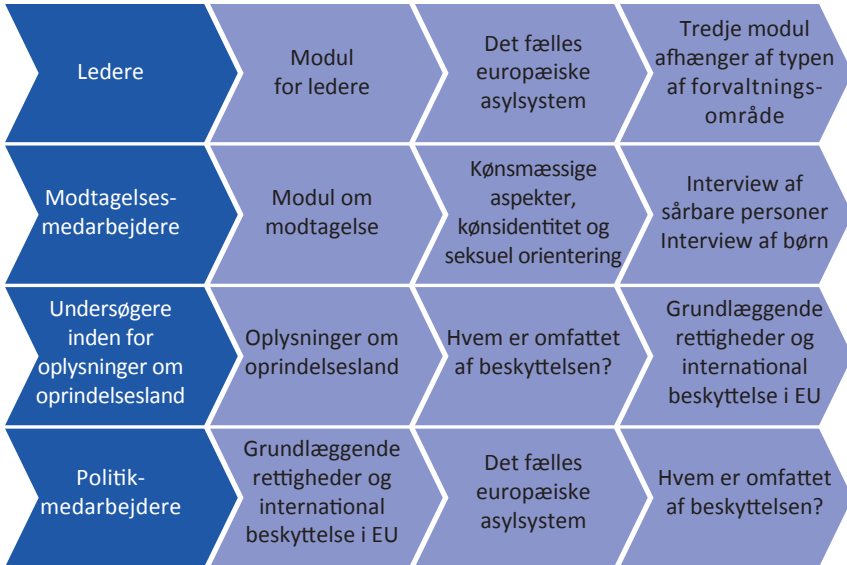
| | | | |
|---|---|---|---|
| Ledere | Modul for ledere | Det fælles europæiske asylsystem | Tredje modul afhænger af typen af forvaltningsområde |
| Modtagelsesmedarbejdere | Modul om modtagelse | Kønsmæssige aspekter, kønsidentitet og seksuel orientering | Interview af sårbare personer Interview af børn |
| Undersøgere inden for oplysninger om oprindelsesland | Oplysninger om oprindelsesland | Hvem er omfattet af beskyttelsen? | Grundlæggende rettigheder og international beskyttelse i EU |
| Politikmedarbejdere | Grundlæggende rettigheder og international beskyttelse i EU | Det fælles europæiske asylsystem | Hvem er omfattet af beskyttelsen? |